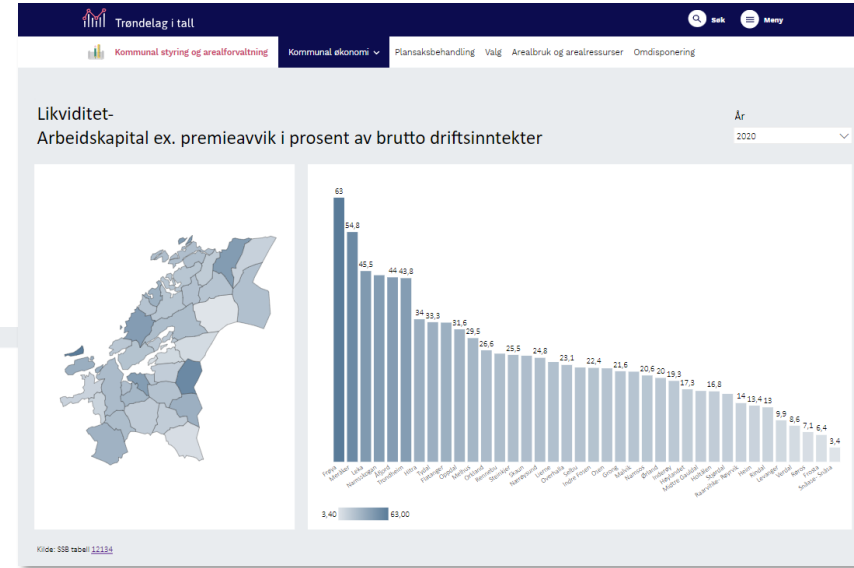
Trøndelag i tall

Søk

Meny

Kommunal styring og arealforvaltning

Kommunal økonomi

Plansaksbehandling

Valg

Arealbruk og arealressurser

Omdisponering

Likviditet-
Arbeidskapital ex. premieavvik i prosent av brutto driftsinntekter

År

2020

63
54,8
45,5
44
43,8
34
33,3
31,6
29,5
26,6
25,5
24,8
23,1
22,4
21,6
20,6
20
19,3
17,3
16,8
14
13,4
13
9,9
8,6
7,1
6,4
3,4

Frøya
Meråker
Leka
Namsskogan
Åfjord
Trondheim
Hitra
Tydal
Flatanger
Oppdal
Melhus
Orkland
Rennebu
Steinkjer
Skaun
Nærøysund
Levanger
Overhalla
Selbu
Indre Fosen
Osen
Grong
Malvik
Namsos
Ørland
Inderøy
Høylandet
Midtre Gauldal
Holtålen
Stjørdal
Raarvihke - Røyrvik
Heim
Rindal
Lierne
Verdal
Røros
Frosta
Snåase - Snåsa

3,40
63,00

Kilde: SSB tabell 12134